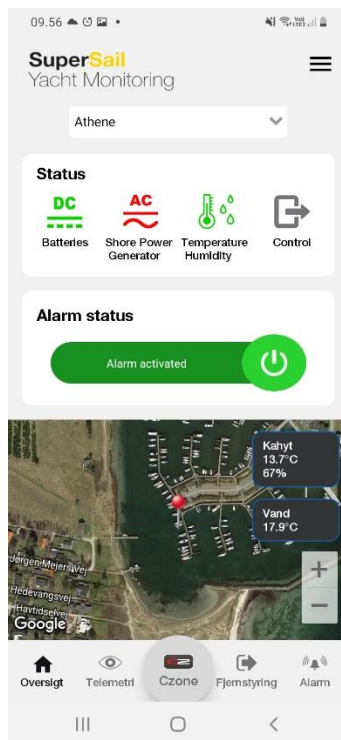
09.56

SuperSail
Yacht Monitoring

Athene

Status

DC
Batteries

AC
Shore Power Generator

Temperature Humidity

Control

Alarm status

Alarm activated

Kahyt
13.7°C
67%

Vand
17.9°C

+
−

Jørgen Mejersvej
Hedevangsvej
Havtidsel
Google

Oversigt
Telemetri
Czone
Fjernstyring
Alarm